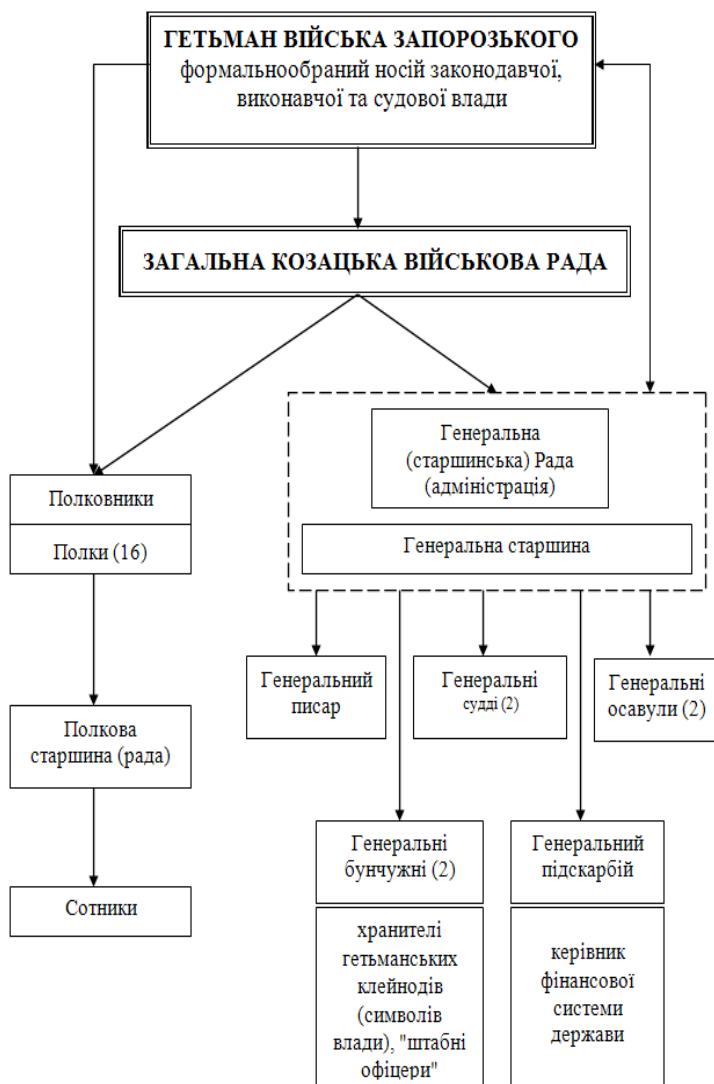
ГЕТЬМАН ВІЙСЬКА ЗАПОРОЗЬКОГО
формальнообраний носій законодавчої, виконавчої та судової влади

ЗАГАЛЬНА КОЗАЦЬКА ВІЙСЬКОВА РАДА

Полковники

Полки (16)

Генеральна (старшинська) Рада (адміністрація)

Генеральна старшина

Генеральний писар

Генеральні судді (2)

Генеральні осавули (2)

Полкова старшина (рада)

Генеральні бунчужні (2)

хранителі гетьманських клейнодів (символів влади), "штабні офіцери"

Генеральний підскарбій

керівник фінансової системи держави

Сотники